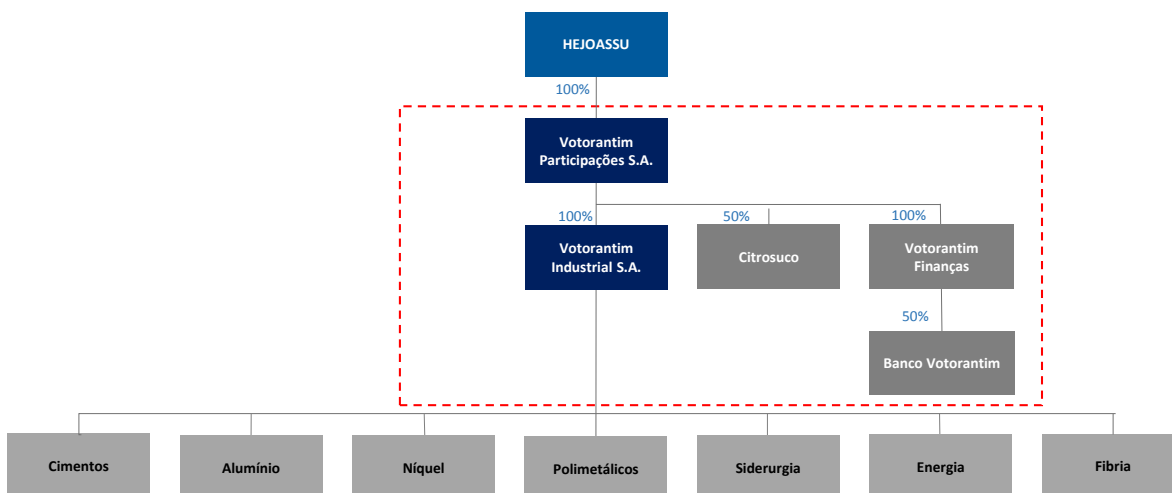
HEJOASSU

100%

Votorantim Participações S.A.

100%

50%

100%

Votorantim Industrial S.A.

Citrosuco

Votorantim Finanças

50%

Banco Votorantim

Cimentos

Alumínio

Níquel

Polimetálicos

Siderurgia

Energia

Fibria